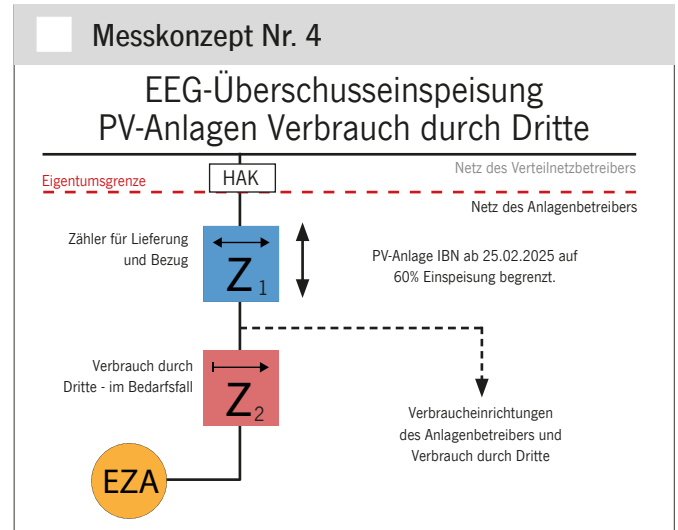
Messkonzept Nr. 4

EEG-Überschusseinspeisung
PV-Anlagen Verbrauch durch Dritte

Netz des Verteilnetzbetreibers

HAK

Eigentumsgrenze

Netz des Anlagenbetreibers

Zähler für Lieferung und Bezug

$Z_1$

PV-Anlage IBN ab 25.02.2025 auf 60% Einspeisung begrenzt.

Verbrauch durch Dritte - im Bedarfsfall

$Z_2$

Verbraucheinrichtungen des Anlagenbetreibers und Verbrauch durch Dritte

EZA